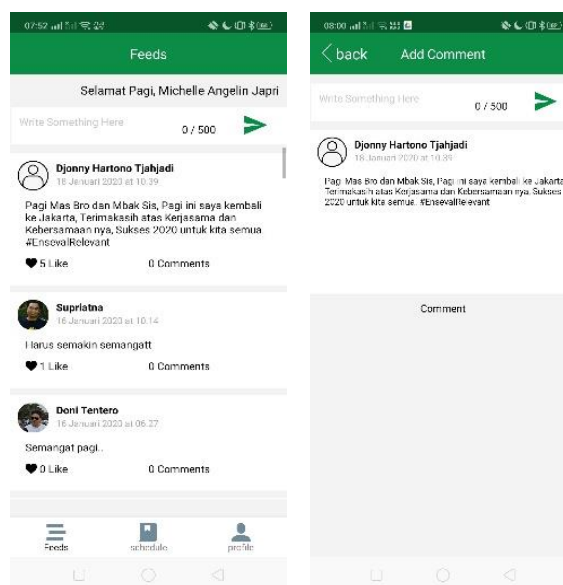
07:52

Feeds

Selamat Pagi, Michelle Angelin Japri

Write Something Here

0 / 500

Djonny Hartono Tjahjadi
16 Januari 2020 at 10.39

Pagi Mas Bro dan Mbak Sis, Pagi ini saya kembali ke Jakarta, Terimakasih atas Kerjasama dan Kebersamaan nya, Sukses 2020 untuk kita semua #EnsevalRelevant

5 Like

0 Comments

Supriatna
16 Januari 2020 at 10.14

Harus semakin semangatt

1 Like

0 Comments

Doni Tentero
16 Januari 2020 at 06.27

Semangat pagi..

0 Like

0 Comments

Feeds

schedule

profile

08:00

back

Add Comment

Write Something Here

0 / 500

Djonny Hartono Tjahjadi
16 Januari 2020 at 10.39

Pagi Mas Bro dan Mbak Sis, Pagi ini saya kembali ke Jakarta, Terimakasih atas Kerjasama dan Kebersamaan nya, Sukses 2020 untuk kita semua. #EnsevalRelevant

Comment